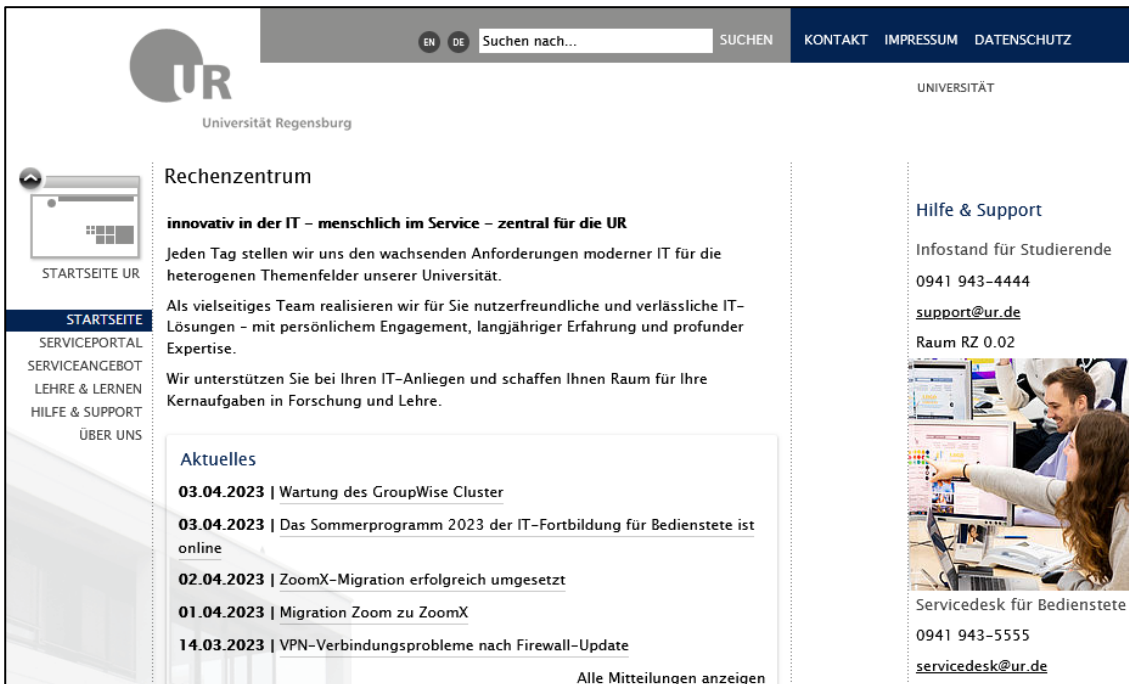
UR
Universität Regensburg

EN DE Suchen nach... SUCHEN

KONTAKT IMPRESSUM DATENSCHUTZ

UNIVERSITÄT

STARTSEITE UR

STARTSEITE
SERVICEPORTAL
SERVICEANGEBOT
LEHRE & LERNEN
HILFE & SUPPORT
ÜBER UNS

Rechenzentrum

innovativ in der IT – menschlich im Service – zentral für die UR

Jeden Tag stellen wir uns den wachsenden Anforderungen moderner IT für die heterogenen Themenfelder unserer Universität.

Als vielseitiges Team realisieren wir für Sie nutzerfreundliche und verlässliche IT-Lösungen - mit persönlichem Engagement, langjähriger Erfahrung und profunder Expertise.

Wir unterstützen Sie bei Ihren IT-Anliegen und schaffen Ihnen Raum für Ihre Kernaufgaben in Forschung und Lehre.

Aktuelles

03.04.2023 | Wartung des GroupWise Cluster

03.04.2023 | Das Sommerprogramm 2023 der IT-Fortbildung für Bedienstete ist online

02.04.2023 | ZoomX-Migration erfolgreich umgesetzt

01.04.2023 | Migration Zoom zu ZoomX

14.03.2023 | VPN-Verbindungsprobleme nach Firewall-Update

Alle Mitteilungen anzeigen

Hilfe & Support

Infostand für Studierende

0941 943-4444

support@ur.de

Raum RZ 0.02

Servicedesk für Bedienstete

0941 943-5555

servicedesk@ur.de